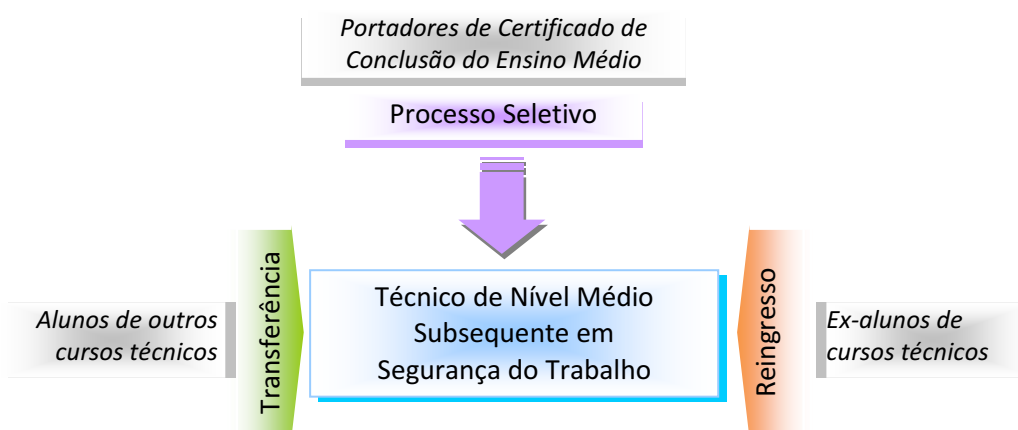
Portadores de Certificado de Conclusão do Ensino Médio

Processo Seletivo

Alunos de outros cursos técnicos

Transferência

Técnico de Nível Médio Subsequente em Segurança do Trabalho

Reingresso

Ex-alunos de cursos técnicos